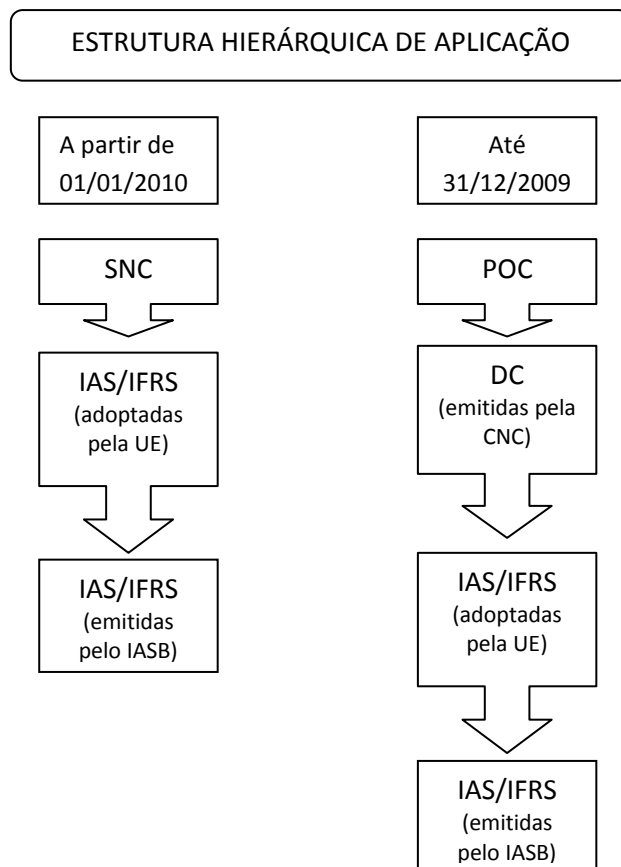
ESTRUTURA HIERÁRQUICA DE APLICAÇÃO

A partir de 01/01/2010

SNC

IAS/IFRS (adoptadas pela UE)

IAS/IFRS (emitidas pelo IASB)

Até 31/12/2009

POC

DC (emitidas pela CNC)

IAS/IFRS (adoptadas pela UE)

IAS/IFRS (emitidas pelo IASB)